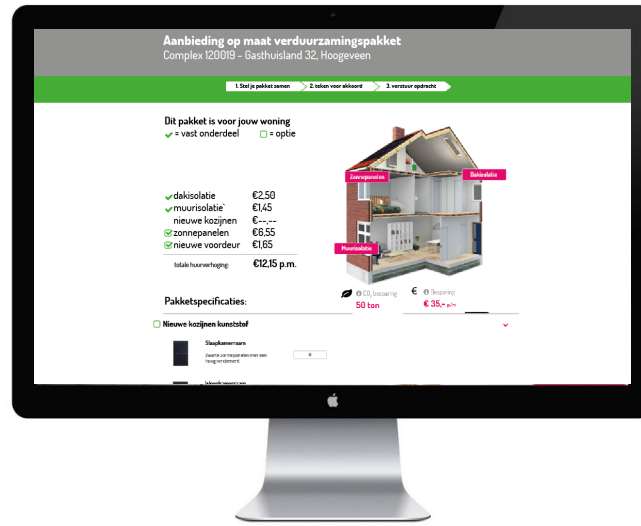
Aanbieding op maat verduurzamingspakket
Complex 120019 - Gasthuisland 32, Hoogeveen

1. Stel je pakket samen
2. teken voor akkoord
3. verstuur opdracht

Dit pakket is voor jouw woning
= vast onderdeel
= optie

dakisolatie €2,50
muurisolatie* €1,45
nieuwe kozijnen €--,--
zonnepanelen €6,55
nieuwe voordeur €1,65

totale huurverhoging: €12,15 p.m.

Zonnepanelen
Dakisolatie
Muurisolatie

$CO_2$ besparing
50 ton

Besparing
€ 35,- p/m

Pakketspecificaties:

Nieuwe kozijnen kunststof

Slaapkamerraam
Aantal zonnepanelen met een hoog rendement
8

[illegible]